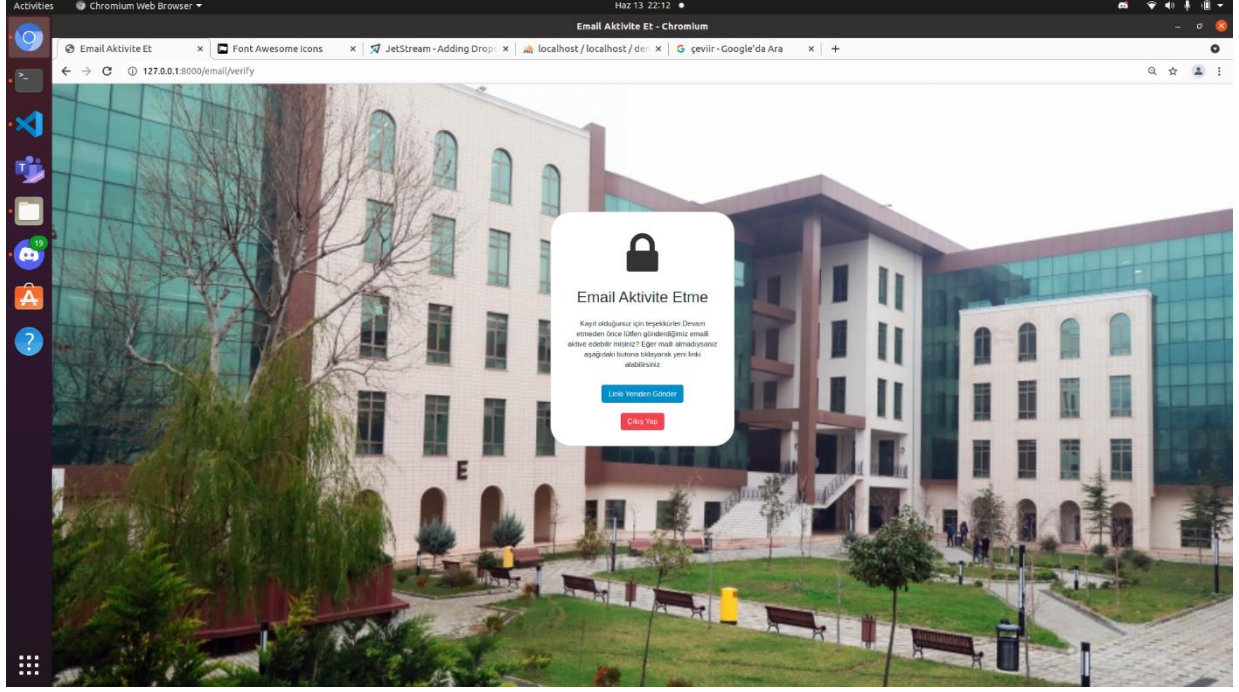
Activities Chromium Web Browser ▾ Haz 13 22:12 ●

Email Aktivite Et - Chromium

Email Aktivite Et × Font Awesome Icons × JetStream - Adding Drop × localhost / localhost / de × G çeviir - Google'da Ara × +

127.0.0.1:8000/email/verify

19

Email Aktivite Etme

Kayıt olduğunuz için teşekkürler.Devam etmeden önce lütfen gönderdiğimiz emaili aktive edebilir misiniz? Eğer maili almadıysanız aşağıdaki butona tıklayarak yeni linki alabilirsiniz

Linki Yeniden Gönder

Çıkış Yap

E